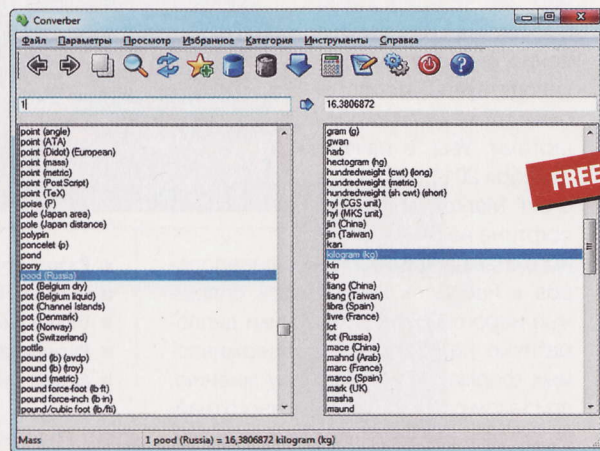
Converber

Файл Параметры Просмотр Избранное Категория Инструменты Справка

1

16.3806872

point (angle)
point (ATA)
point (Didot) (European)
point (mass)
point (metric)
point (PostScript)
point (TeX)
poise (P)
pole (Japan area)
pole (Japan distance)
polypin
poncelet (p)
pond
pony
pood (Russia)
pot (Belgium dry)
pot (Belgium liquid)
pot (Channel Islands)
pot (Denmark)
pot (Norway)
pot (Switzerland)
pottle
pound (lb) (avdp)
pound (lb) (troy)
pound (metric)
pound force-foot (lb ft)
pound force-inch (lb in)
pound/cubic foot (lb/ft)

gram (g)
gwan
harb
hectogram (hg)
hundredweight (cwt) (long)
hundredweight (metric)
hundredweight (sh cwt) (short)
hyl (CGS unit)
hyl (MKS unit)
jin (China)
jin (Taiwan)
kan
kilogram (kg)
kin
kip
liang (China)
liang (Taiwan)
libra (Spain)
livre (France)
lot (Russia)
mace (China)
mahnd (Arab)
marc (France)
marco (Spain)
mark (UK)
masha
maund

FREE

Mass

1 pood (Russia) = 16,3806872 kilogram (kg)